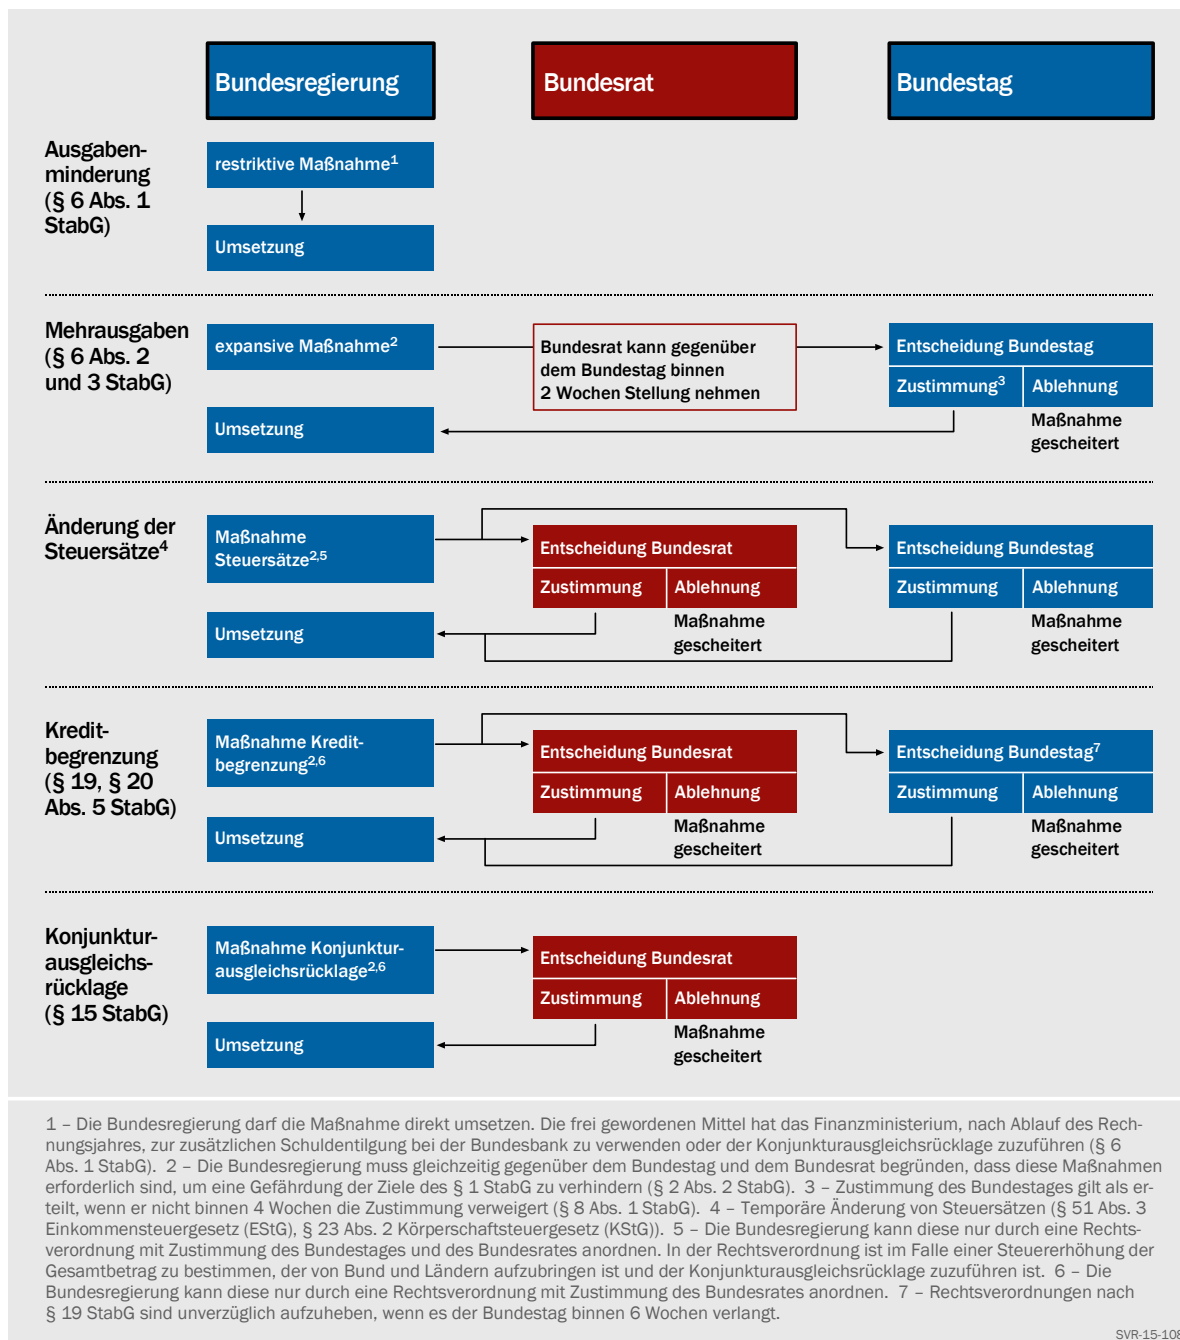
Bundesregierung

Bundesrat

Bundestag

Ausgabenminderung (§ 6 Abs. 1 StabG)

restriktive Maßnahme$^1$

Umsetzung

Mehrausgaben (§ 6 Abs. 2 und 3 StabG)

expansive Maßnahme$^2$

Bundesrat kann gegenüber dem Bundestag binnen 2 Wochen Stellung nehmen

Entscheidung Bundestag

Zustimmung$^3$

Ablehnung

Maßnahme gescheitert

Umsetzung

Änderung der Steuersätze$^4$

Maßnahme Steuersätze$^{2,5}$

Entscheidung Bundesrat

Zustimmung

Ablehnung

Maßnahme gescheitert

Entscheidung Bundestag

Zustimmung

Ablehnung

Maßnahme gescheitert

Umsetzung

Kreditbegrenzung (§ 19, § 20 Abs. 5 StabG)

Maßnahme Kreditbegrenzung$^{2,6}$

Entscheidung Bundesrat

Zustimmung

Ablehnung

Maßnahme gescheitert

Entscheidung Bundestag$^7$

Zustimmung

Ablehnung

Maßnahme gescheitert

Umsetzung

Konjunkturausgleichsrücklage (§ 15 StabG)

Maßnahme Konjunkturausgleichsrücklage$^{2,6}$

Entscheidung Bundesrat

Zustimmung

Ablehnung

Maßnahme gescheitert

Umsetzung

1 – Die Bundesregierung darf die Maßnahme direkt umsetzen. Die frei gewordenen Mittel hat das Finanzministerium, nach Ablauf des Rechnungsjahres, zur zusätzlichen Schuldentilgung bei der Bundesbank zu verwenden oder der Konjunkturausgleichsrücklage zuzuführen (§ 6 Abs. 1 StabG). 2 – Die Bundesregierung muss gleichzeitig gegenüber dem Bundestag und dem Bundesrat begründen, dass diese Maßnahmen erforderlich sind, um eine Gefährdung der Ziele des § 1 StabG zu verhindern (§ 2 Abs. 2 StabG). 3 – Zustimmung des Bundestages gilt als erteilt, wenn er nicht binnen 4 Wochen die Zustimmung verweigert (§ 8 Abs. 1 StabG). 4 – Temporäre Änderung von Steuersätzen (§ 51 Abs. 3 Einkommensteuergesetz (EStG), § 23 Abs. 2 Körperschaftsteuergesetz (KStG)). 5 – Die Bundesregierung kann diese nur durch eine Rechtsverordnung mit Zustimmung des Bundestages und des Bundesrates anordnen. In der Rechtsverordnung ist im Falle einer Steuererhöhung der Gesamtbetrag zu bestimmen, der von Bund und Ländern aufzubringen ist und der Konjunkturausgleichsrücklage zuzuführen ist. 6 – Die Bundesregierung kann diese nur durch eine Rechtsverordnung mit Zustimmung des Bundesrates anordnen. 7 – Rechtsverordnungen nach § 19 StabG sind unverzüglich aufzuheben, wenn es der Bundestag binnen 6 Wochen verlangt.

SVR-15-108